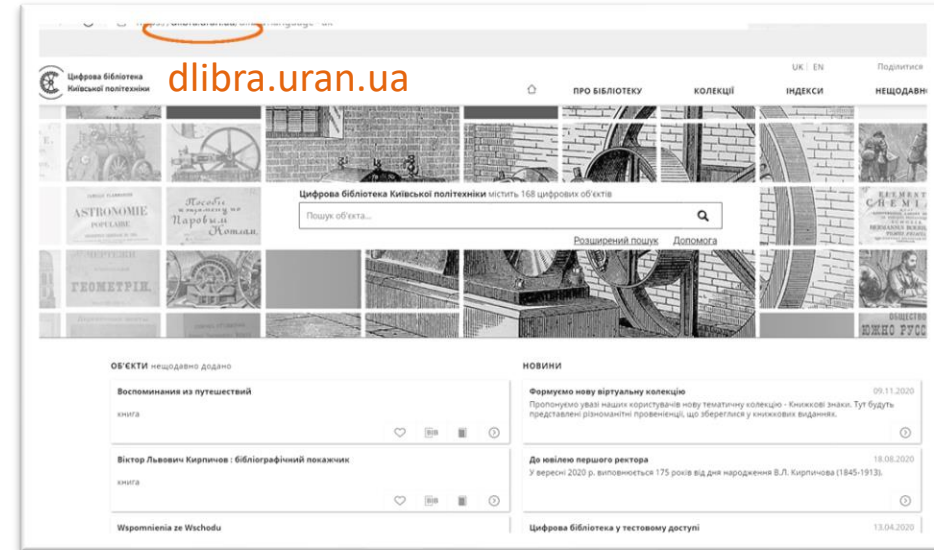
Цифрова бібліотека Київської політехніки

dlibra.uran.ua

UK | EN

Подпишіться

ПРО БІБЛІОТЕКУ КОЛЕКЦІЇ ІНДЕКСИ НЕЩОДАВН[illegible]

ASTRONOMIE POPULAIRE

Пособіе къ уходу за Паровыми Котлами

ГЕОМЕТРІИ

ELEMENTS DE CHEMIE

ОБЩЕСТВО ЮЖНО РУСС

Цифрова бібліотека Київської політехніки містить 168 цифрових об'єктів

Пошук об'єкта...

Розширений пошук Допомога

ОБ'ЄКТИ нещодавно додано

Воспоминания из путешествий

книга

Віктор Львович Кирпичов : бібліографічний покажчик

книга

Wspomnienia ze Wschodu

НОВИНИ

Формуємо нову віртуальну колекцію

09.11.2020

Пропонуємо увазі наших користувачів нову тематичну колекцію - Книжкові знаки. Тут будуть представлені різноманітні провенієнції, що збереглися у книжкових виданнях.

До ювілею першого ректора

18.08.2020

У вересні 2020 р. виповнюється 175 років від дня народження В.Л. Кирпичова (1845-1913).

Цифрова бібліотека у тестовому доступі

13.04.2020